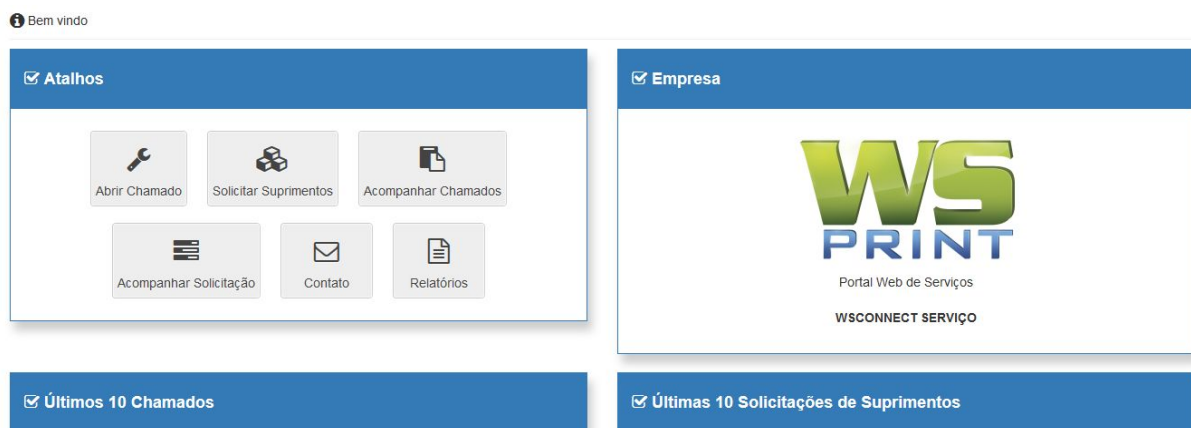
Bem vindo

Atalhos

Abrir Chamado
Solicitar Suprimentos
Acompanhar Chamados
Acompanhar Solicitação
Contato
Relatórios

Empresa

WS
PRINT

Portal Web de Serviços

WSCONNECT SERVIÇO

Últimos 10 Chamados

Últimas 10 Solicitações de Suprimentos